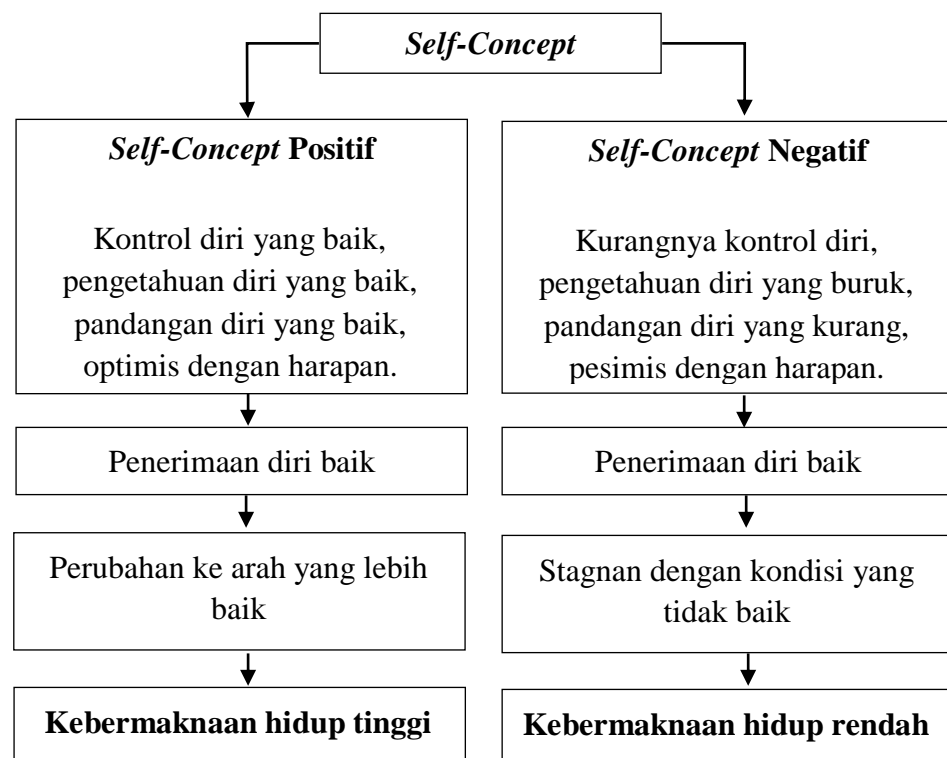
Self-Concept

Self-Concept Positif

Kontrol diri yang baik, pengetahuan diri yang baik, pandangan diri yang baik, optimis dengan harapan.

Penerimaan diri baik

Perubahan ke arah yang lebih baik

Kebermaknaan hidup tinggi

Self-Concept Negatif

Kurangnya kontrol diri, pengetahuan diri yang buruk, pandangan diri yang kurang, pesimis dengan harapan.

Penerimaan diri baik

Stagnan dengan kondisi yang tidak baik

Kebermaknaan hidup rendah